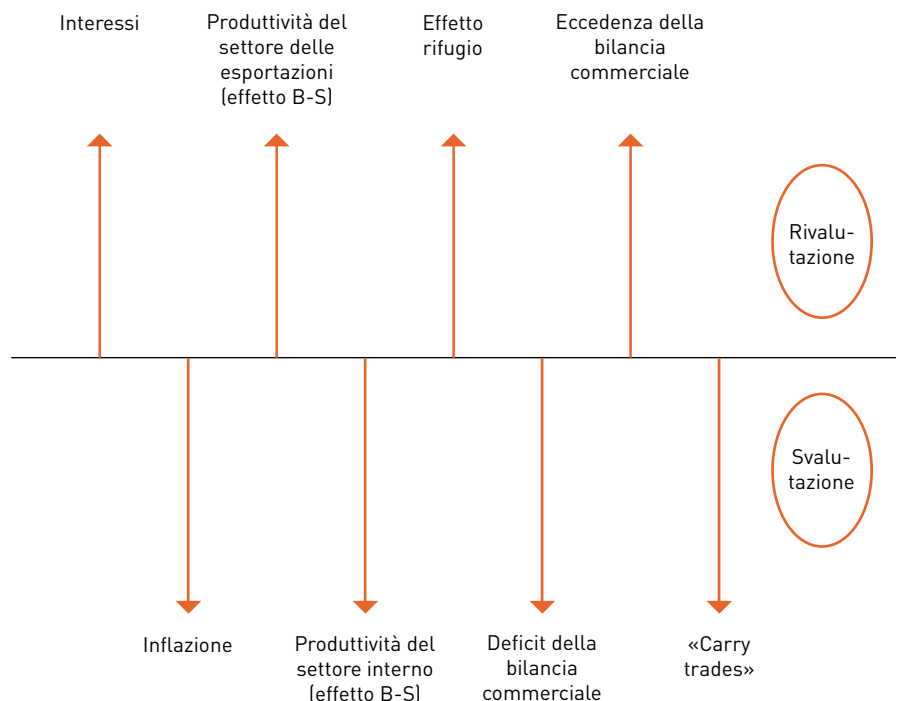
Interessi

Produttività del settore delle esportazioni (effetto B-S)

Effetto rifugio

Eccedenza della bilancia commerciale

Rivalu-
tazione

Svalu-
tazione

Inflazione

Produttività del settore interno (effetto B-S)

Deficit della bilancia commerciale

«Carry trades»